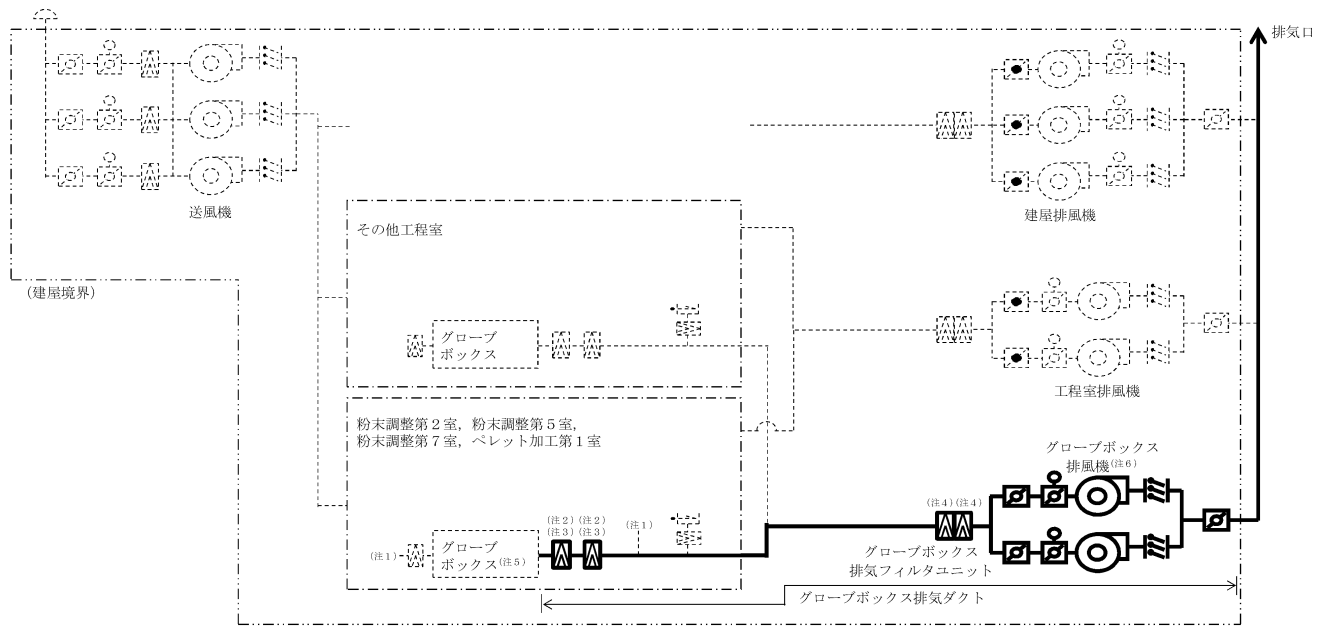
排気口

送風機

建屋排風機

(建屋境界)

その他工程室

グローブボックス

工程室排風機

粉末調整第2室，粉末調整第5室，粉末調整第7室，ペレット加工第1室

グローブボックス排風機(注6)

(注1)

グローブボックス(注5)

(注2)(注3)

(注2)(注3)

(注1)

(注4)(注4)

グローブボックス排気フィルタユニット

グローブボックス排気ダクト